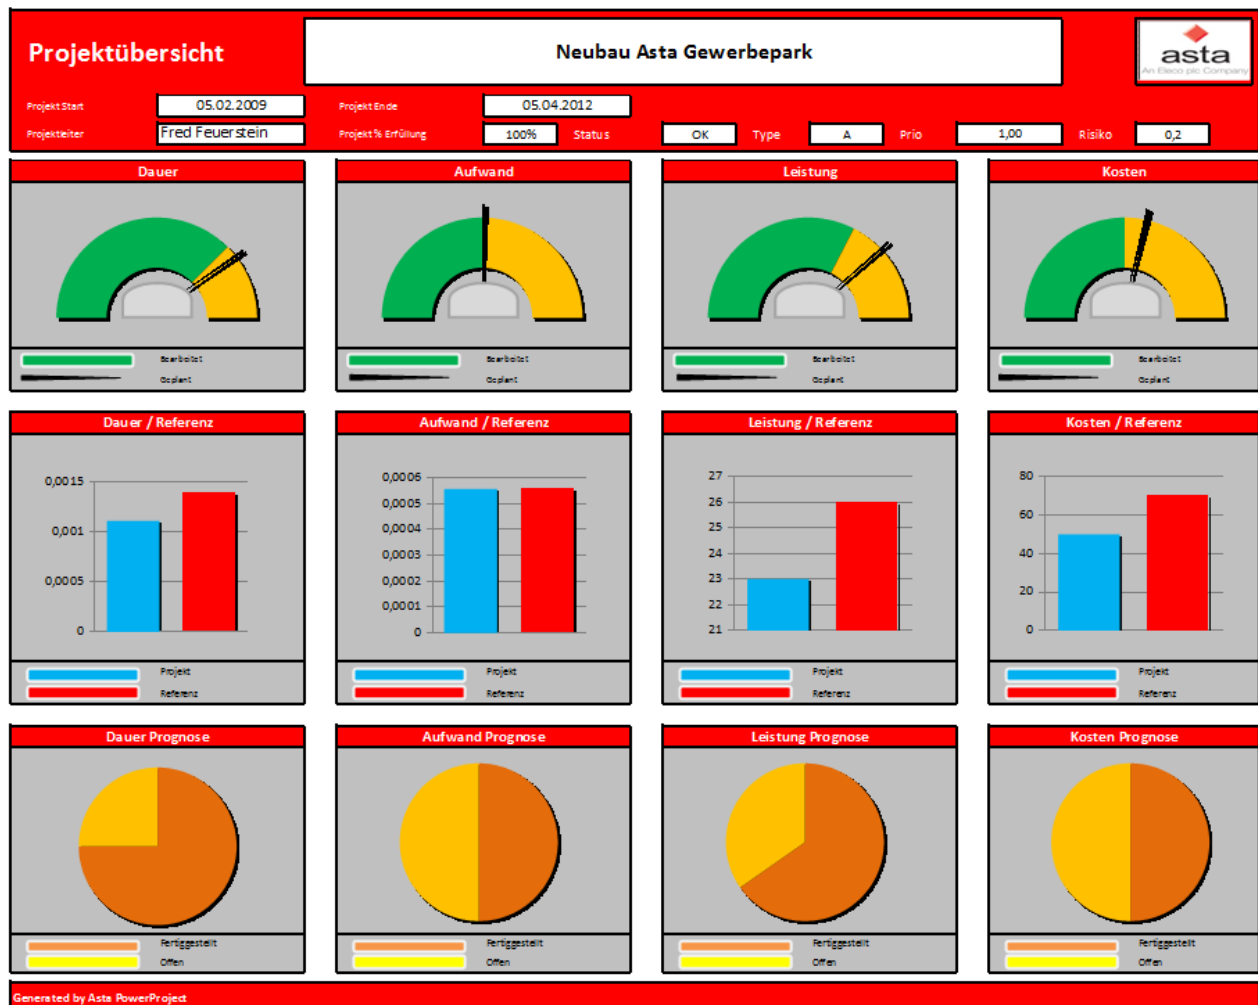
Projektübersicht

Neubau Asta Gewerbepark

asta
An Eleco plc Company

Projekt Start 05.02.2009
Projekt Ende 05.04.2012
Projektleiter Fred Feuerstein
Projekt % Erfüllung 100%
Status OK
Type A
Prio 1,00
Risiko 0,2

Dauer

Bearbeitet
Geplant

Aufwand

Bearbeitet
Geplant

Leistung

Bearbeitet
Geplant

Kosten

Bearbeitet
Geplant

Dauer / Referenz

0,0015
0,001
0,0005
0

Projekt
Referenz

Aufwand / Referenz

0,0006
0,0005
0,0004
0,0003
0,0002
0,0001
0

Projekt
Referenz

Leistung / Referenz

27
26
25
24
23
22
21

Projekt
Referenz

Kosten / Referenz

80
60
40
20
0

Projekt
Referenz

Dauer Prognose

Fertiggestellt
Offen

Aufwand Prognose

Fertiggestellt
Offen

Leistung Prognose

Fertiggestellt
Offen

Kosten Prognose

Fertiggestellt
Offen

Generated by Asta PowerProject